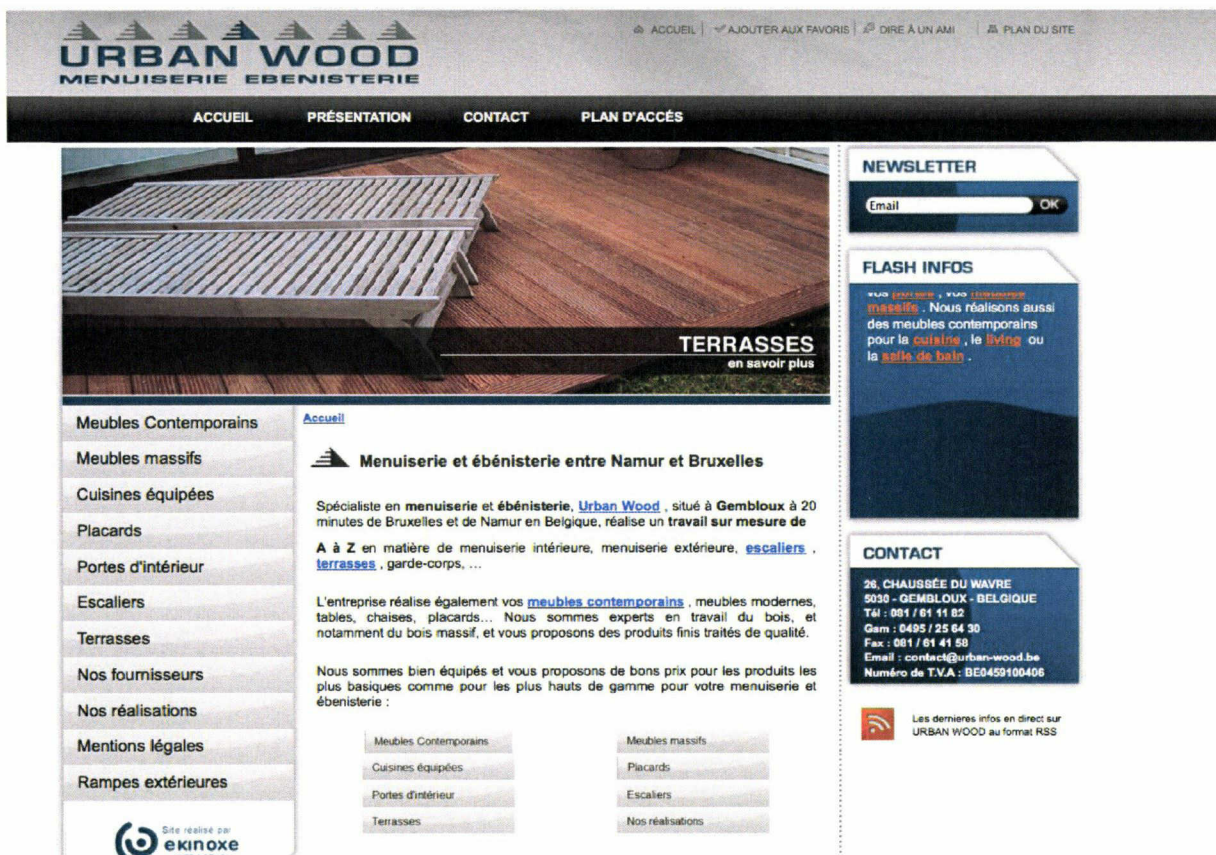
URBAN WOOD
MENUISERIE EBENISTERIE

ACCUEIL | AJOUTER AUX FAVORIS | DIRE A UN AMI | PLAN DU SITE

ACCUEIL PRÉSENTATION CONTACT PLAN D'ACCÈS

TERRASSES
en savoir plus

NEWSLETTER
Email OK

FLASH INFOS
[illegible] massifs . Nous réalisons aussi des meubles contemporains pour la cuisine , le living ou la salle de bain .

Meubles Contemporains
Meubles massifs
Cuisines équipées
Placards
Portes d'intérieur
Escaliers
Terrasses
Nos fournisseurs
Nos réalisations
Mentions légales
Rampes extérieures

Site réalisé par ekinoxe

Accueil

Menuiserie et ébénisterie entre Namur et Bruxelles

Spécialiste en menuiserie et ébénisterie, Urban Wood , situé à Gembloux à 20 minutes de Bruxelles et de Namur en Belgique, réalise un travail sur mesure de

A à Z en matière de menuiserie intérieure, menuiserie extérieure, escaliers , terrasses , garde-corps, ...

L'entreprise réalise également vos meubles contemporains , meubles modernes, tables, chaises, placards... Nous sommes experts en travail du bois, et notamment du bois massif, et vous proposons des produits finis traités de qualité.

Nous sommes bien équipés et vous proposons de bons prix pour les produits les plus basiques comme pour les plus hauts de gamme pour votre menuiserie et ébénisterie :

Meubles Contemporains
Meubles massifs
Cuisines équipées
Placards
Portes d'intérieur
Escaliers
Terrasses
Nos réalisations

CONTACT
26, CHAUSSÉE DU WAVRE
5030 - GEMBLOUX - BELGIQUE
Tél : 081 / 61 11 82
Gsm : 0495 / 25 64 30
Fax : 081 / 61 41 58
Email : contact@urban-wood.be
Numéro de T.V.A : BE0459100406

Les dernieres infos en direct sur URBAN WOOD au format RSS